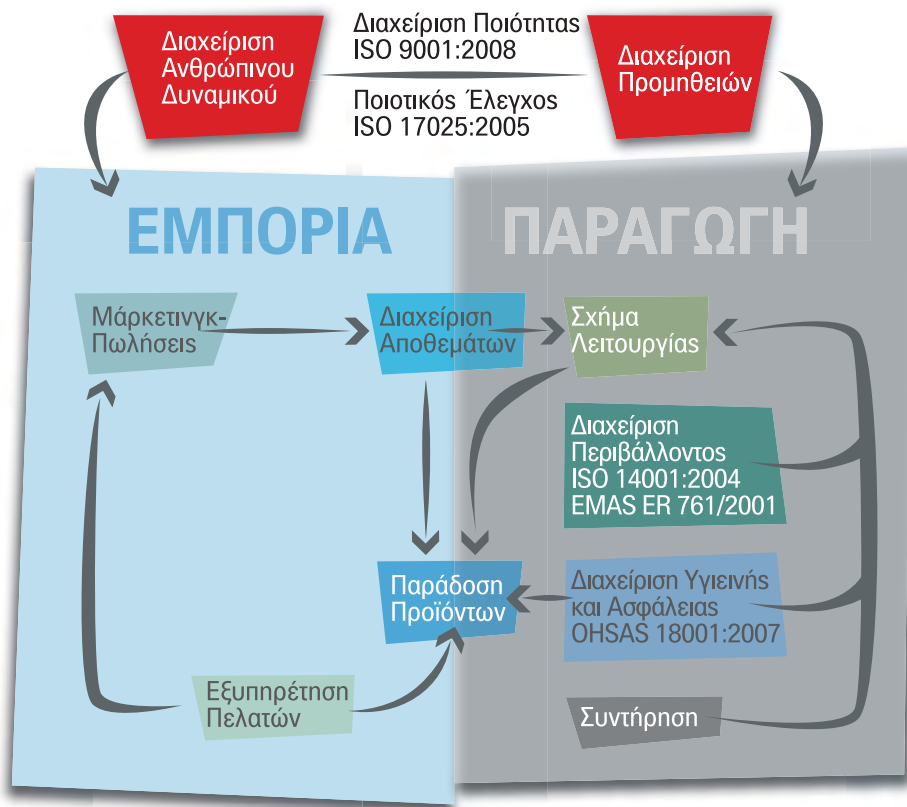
Διαχείριση Ανθρώπινου Δυναμικού

Διαχείριση Ποιότητας
ISO 9001:2008

Ποιοτικός Έλεγχος
ISO 17025:2005

Διαχείριση Προμηθειών

ΕΜΠΟΡΙΑ

ΠΑΡΑΓΩΓΗ

Μάρκετινγκ-Πωλήσεις

Διαχείριση Αποθεμάτων

Σχήμα Λειτουργίας

Διαχείριση Περιβάλλοντος
ISO 14001:2004
EMAS ER 761/2001

Παράδοση Προϊόντων

Διαχείριση Υγιεινής και Ασφάλειας
OHSAS 18001:2007

Εξυπηρέτηση Πελατών

Συντήρηση